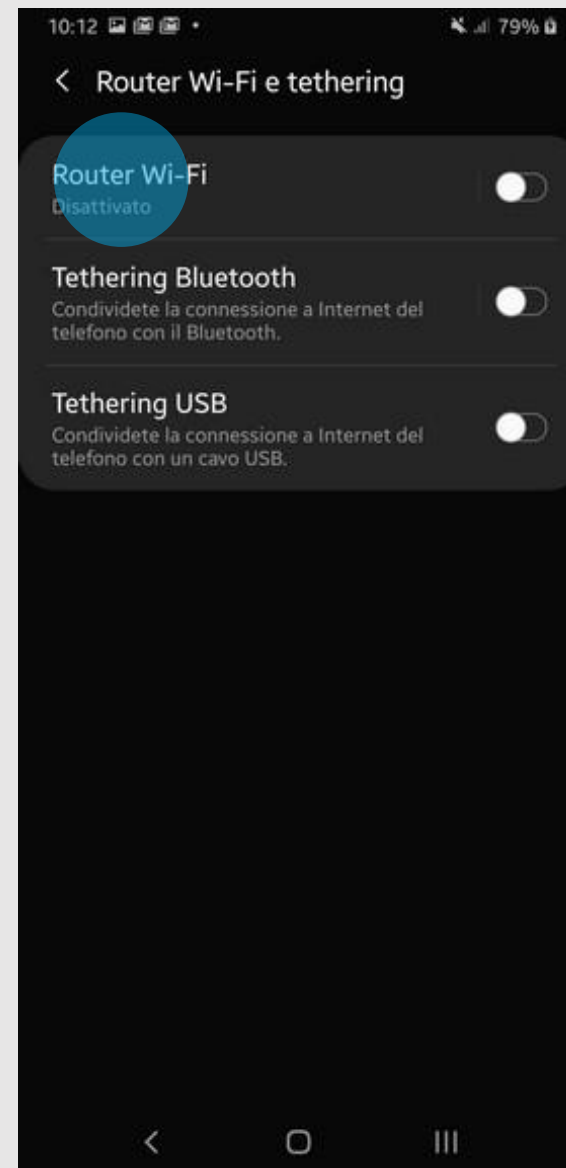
10:12 79%

< Router Wi-Fi e tethering

Router Wi-Fi
Disattivato

Tethering Bluetooth
Condividete la connessione a Internet del telefono con il Bluetooth.

Tethering USB
Condividete la connessione a Internet del telefono con un cavo USB.